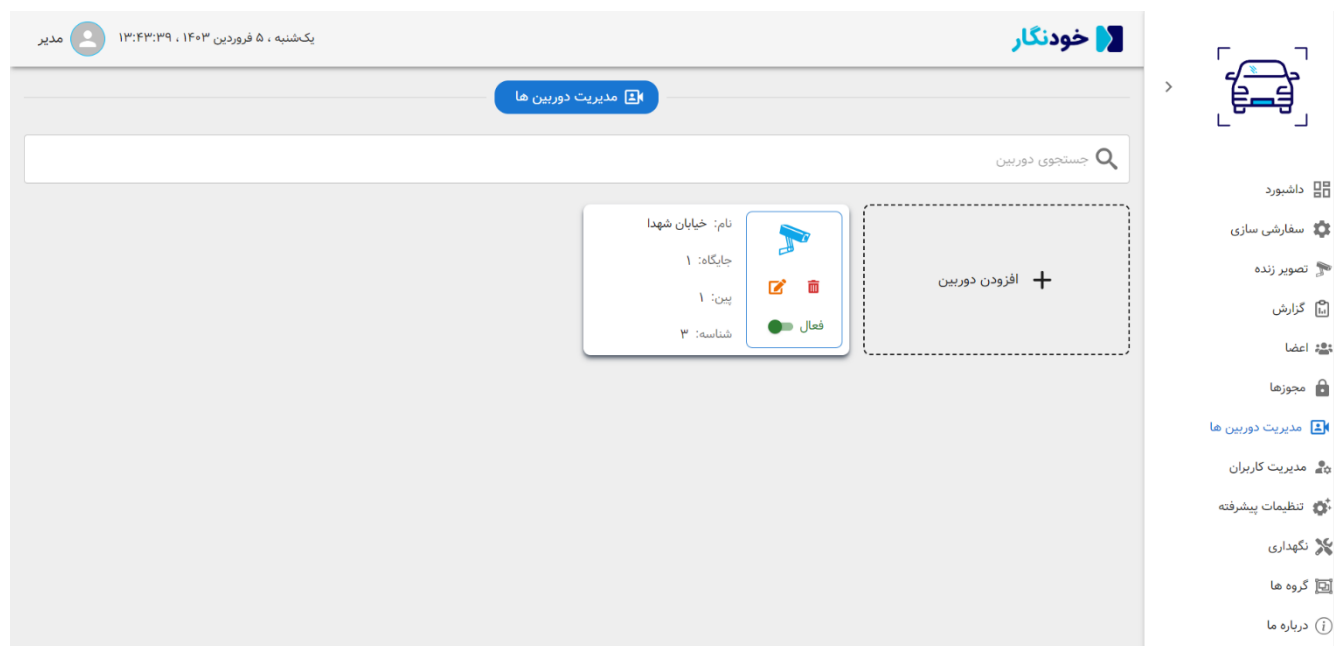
خودنگار

یکشنبه ، ۵ فروردین ۱۴۰۳ ، ۱۳:۴۳:۳۹ مدیر

مدیریت دوربین ها

جستجوی دوربین

نام: خیابان شهدا
جایگاه: ۱
پین: ۱
شناسه: ۳
فعال

افزودن دوربین

داشبورد
سفارشی سازی
تصویر زنده
گزارش
اعضا
مجوزها
مدیریت دوربین ها
مدیریت کاربران
تنظیمات پیشرفته
نگهداری
گروه ها
درباره ما